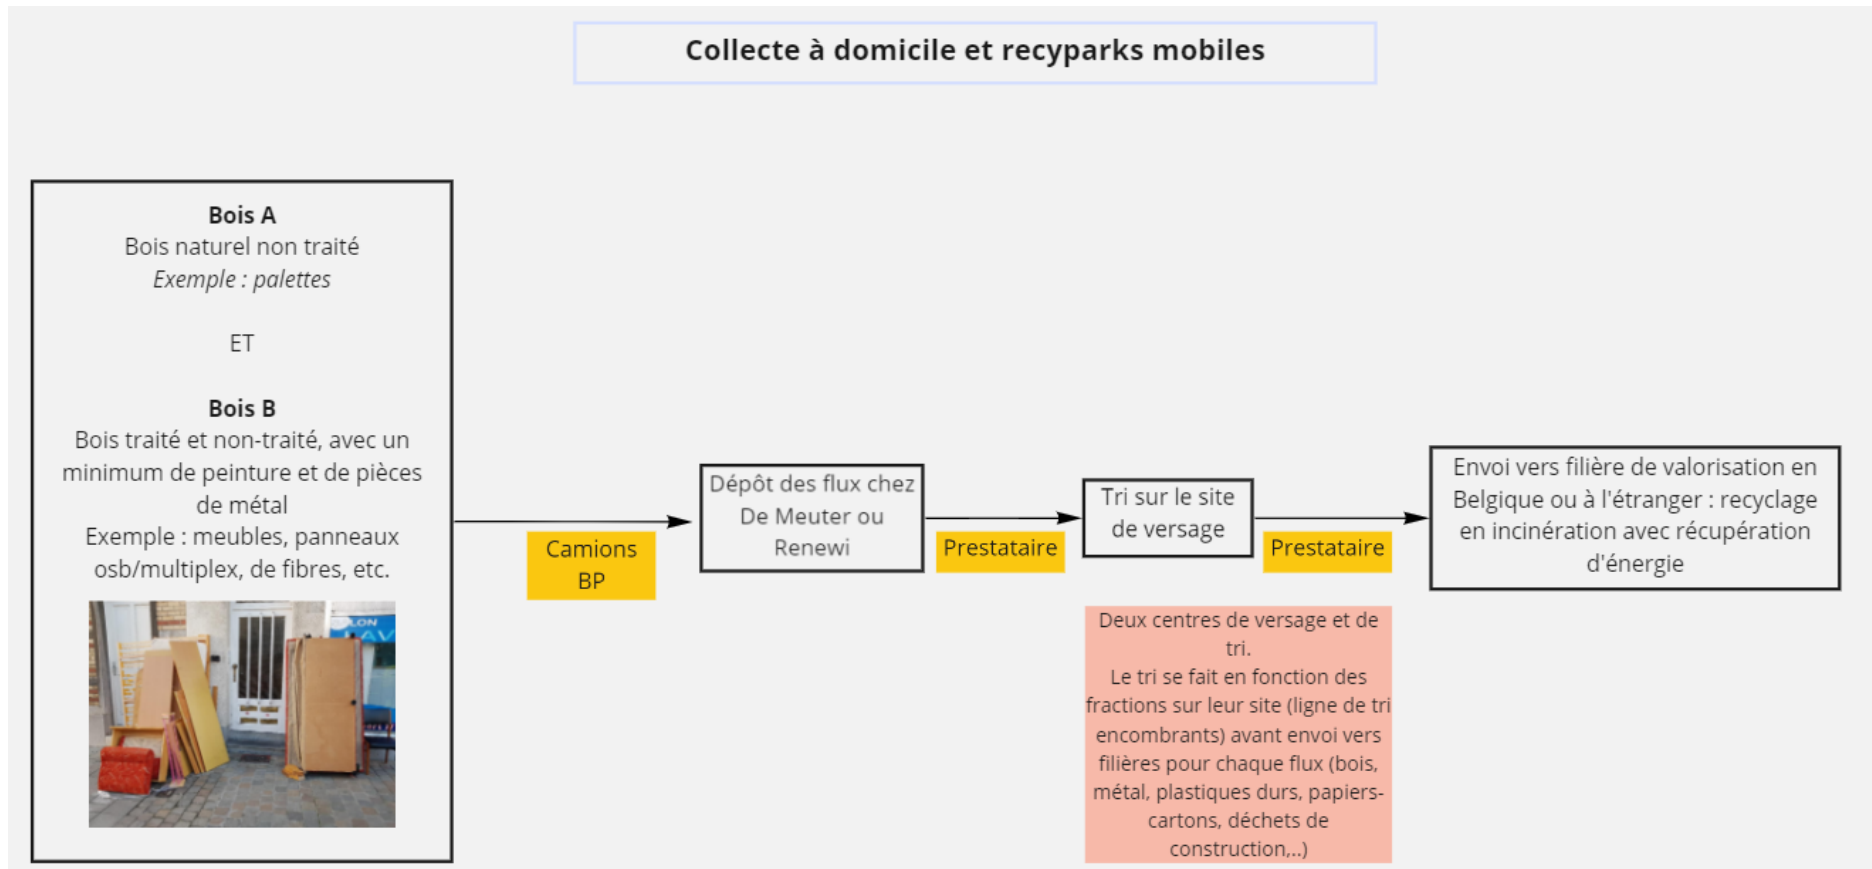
Collecte à domicile et recyparks mobiles

**Bois A**
Bois naturel non traité
*Exemple : palettes*

ET

**Bois B**
Bois traité et non-traité, avec un minimum de peinture et de pièces de métal
Exemple : meubles, panneaux osb/multiplex, de fibres, etc.

LON

Camions BP

Dépôt des flux chez De Meuter ou Renewi

Prestataire

Tri sur le site de versage

Prestataire

Envoi vers filière de valorisation en Belgique ou à l'étranger : recyclage en incinération avec récupération d'énergie

Deux centres de versage et de tri.
Le tri se fait en fonction des fractions sur leur site (ligne de tri encombrants) avant envoi vers filières pour chaque flux (bois, métal, plastiques durs, papiers-cartons, déchets de construction,..)